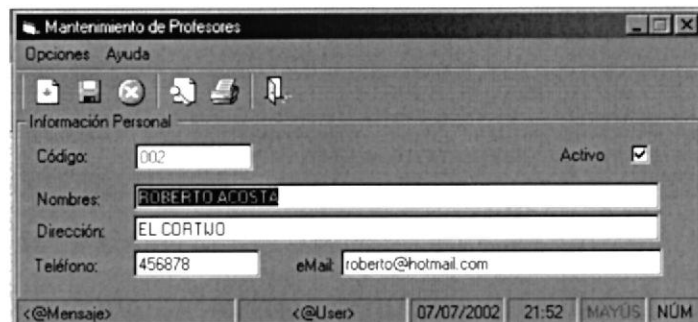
Mantenimiento de Profesores

Opciones Ayuda

Información Personal

Código: 002

Activo

Nombres: ROBERTO ACOSTA

Dirección: EL CORTIJO

Teléfono: 456878

eMail: roberto@hotmail.com

<@Mensaje> <@User> 07/07/2002 21:52 MAYÚS NÚM